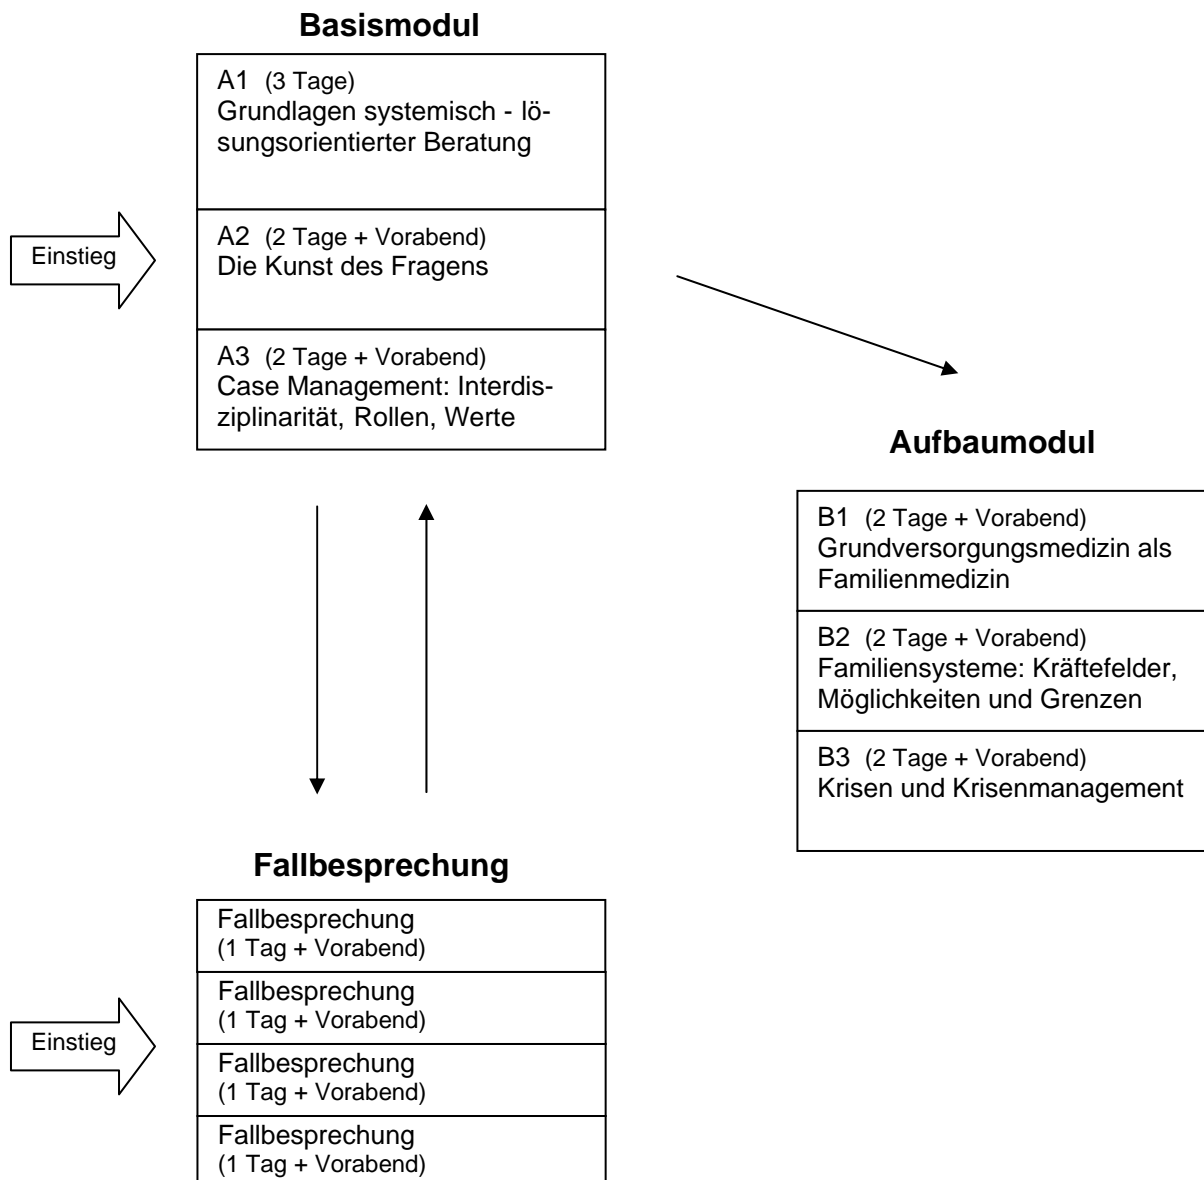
**Basismodul**

Einstieg

A1 (3 Tage)
Grundlagen systemisch - lösungsorientierter Beratung

A2 (2 Tage + Vorabend)
Die Kunst des Fragens

A3 (2 Tage + Vorabend)
Case Management: Interdisziplinarität, Rollen, Werte

**Aufbaumodul**

B1 (2 Tage + Vorabend)
Grundversorgungsmedizin als Familienmedizin

B2 (2 Tage + Vorabend)
Familiensysteme: Kräftefelder, Möglichkeiten und Grenzen

B3 (2 Tage + Vorabend)
Krisen und Krisenmanagement

**Fallbesprechung**

Einstieg

Fallbesprechung
(1 Tag + Vorabend)

Fallbesprechung
(1 Tag + Vorabend)

Fallbesprechung
(1 Tag + Vorabend)

Fallbesprechung
(1 Tag + Vorabend)